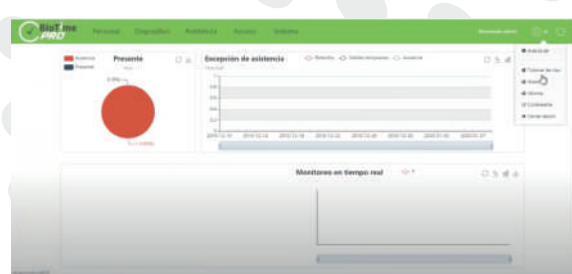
BioTime PRO

Personal Dispositivo Asistencia Accesos Sistema

Bienvenido admin

Presente

Ausencia
Presente

Excepción de asistencia

Retardo Salida temprana Ausencia

Monitoreo en tiempo real

Autoriz.ar
Tutorial de inicio
Acerca
Idioma
Contraseña
Cerrar sesión